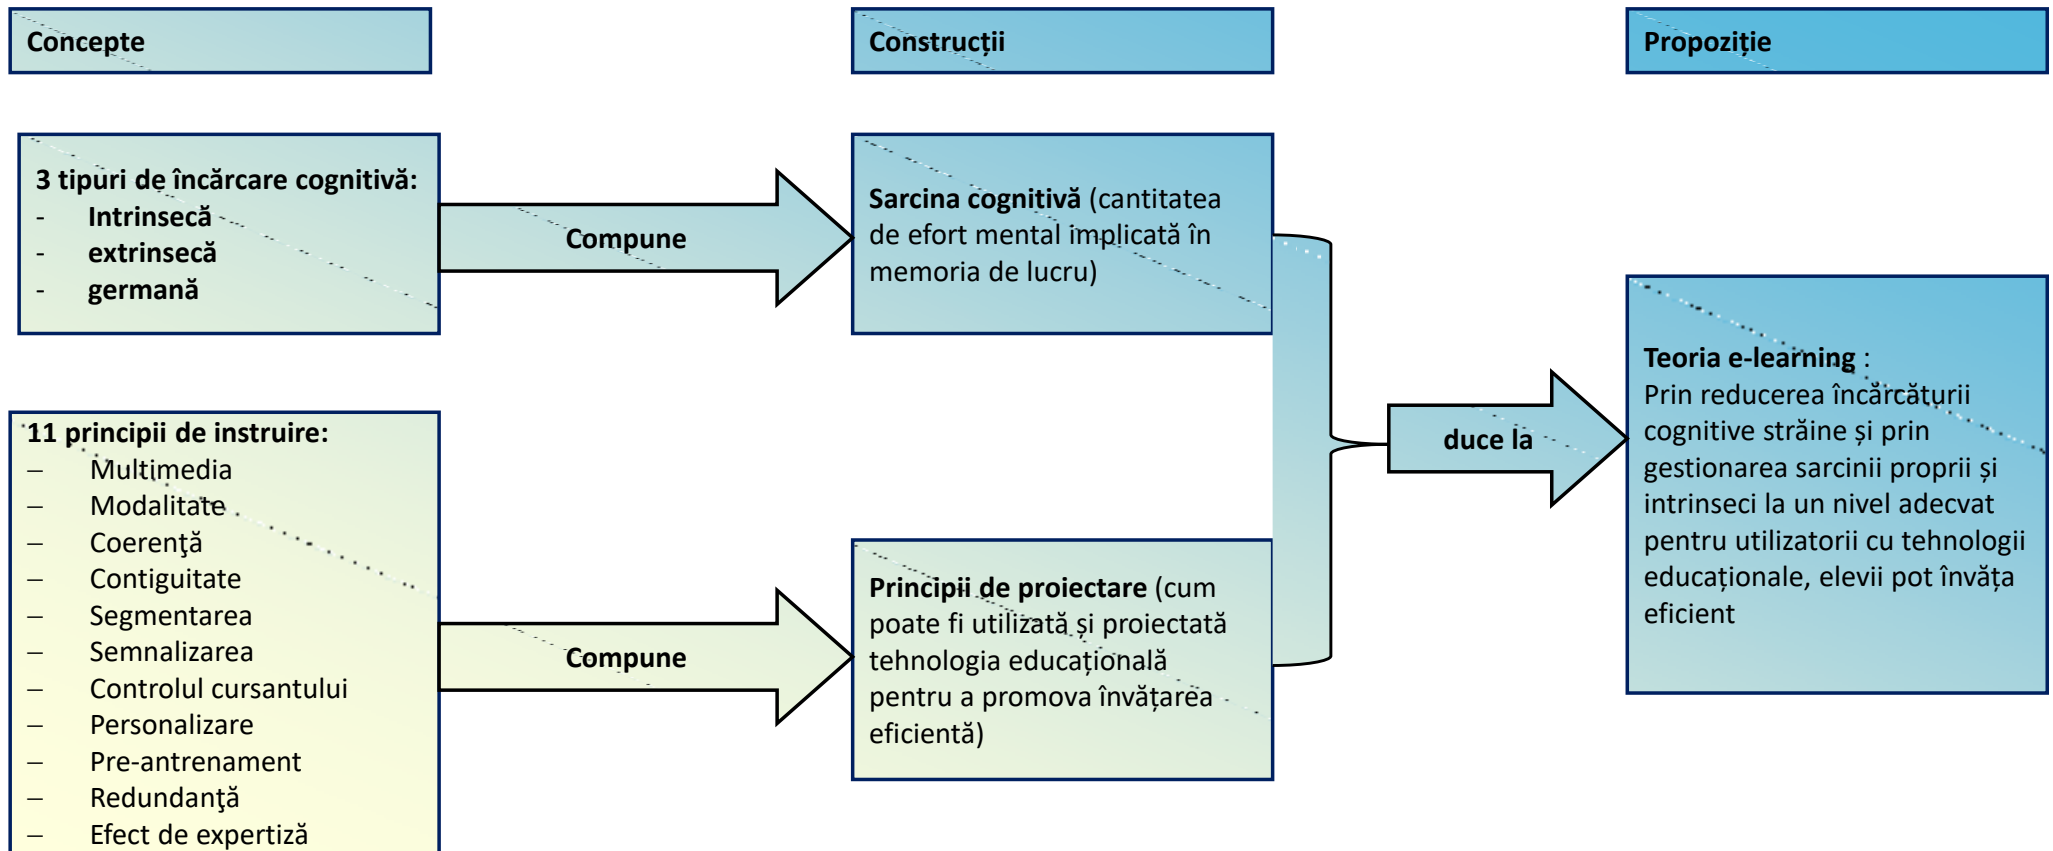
Concepte

Construcții

Propoziție

3 tipuri de încărcare cognitivă:
- Intrinsecă
- extrinsecă
- germană

Compune

Sarcina cognitivă (cantitatea de efort mental implicată în memoria de lucru)

11 principii de instruire:
– Multimedia
– Modalitate
– Coerenţă
– Contiguitate
– Segmentarea
– Semnalizarea
– Controlul cursantului
– Personalizare
– Pre-antrenament
– Redundanţă
– Efect de expertiză

Compune

Principii de proiectare (cum poate fi utilizată și proiectată tehnologia educațională pentru a promova învățarea eficientă)

duce la

Teoria e-learning :
Prin reducerea încărcăturii cognitive străine și prin gestionarea sarcinii proprii și intrinseci la un nivel adecvat pentru utilizatorii cu tehnologii educaționale, elevii pot învăța eficient